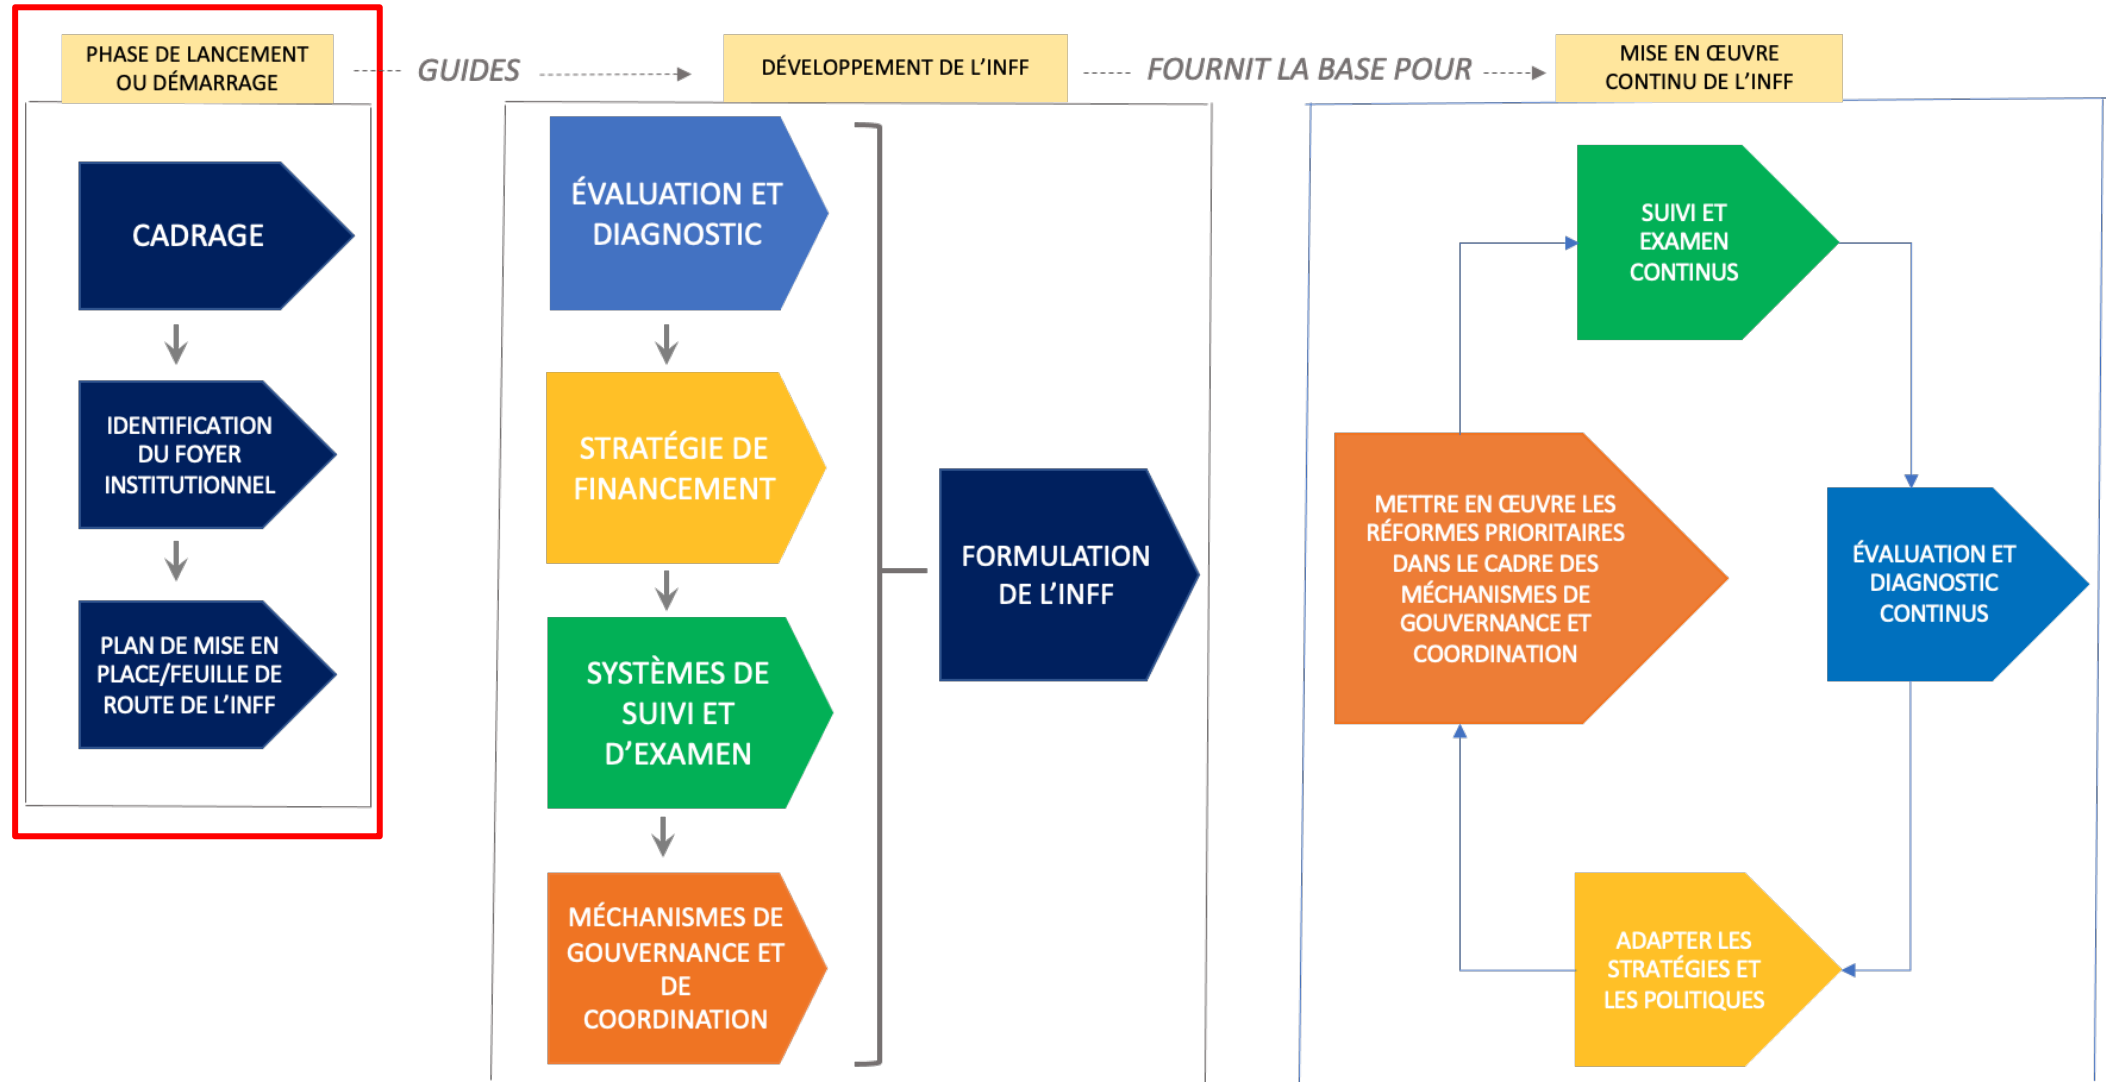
PHASE DE LANCEMENT OU DÉMARRAGE

GUIDES

DÉVELOPPEMENT DE L'INFF

FOURNIT LA BASE POUR

MISE EN ŒUVRE CONTINU DE L'INFF

CADRAGE

IDENTIFICATION DU FOYER INSTITUTIONNEL

PLAN DE MISE EN PLACE/FEUILLE DE ROUTE DE L'INFF

ÉVALUATION ET DIAGNOSTIC

STRATÉGIE DE FINANCEMENT

SYSTÈMES DE SUIVI ET D'EXAMEN

MÉCHANISMES DE GOUVERNANCE ET DE COORDINATION

FORMULATION DE L'INFF

SUIVI ET EXAMEN CONTINUS

METTRE EN ŒUVRE LES RÉFORMES PRIORITAIRES DANS LE CADRE DES MÉCHANISMES DE GOUVERNANCE ET COORDINATION

ÉVALUATION ET DIAGNOSTIC CONTINUS

ADAPTER LES STRATÉGIES ET LES POLITIQUES